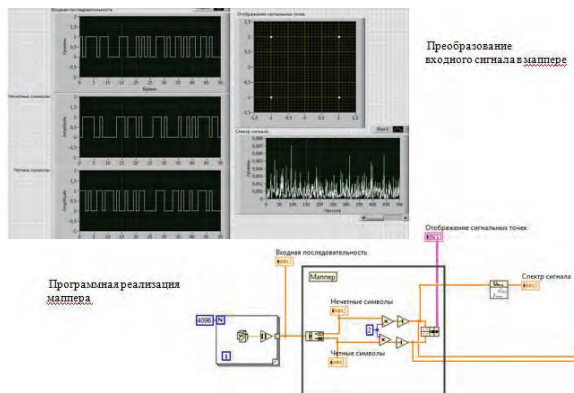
Входная последовательность

Нечетные символы

Четные символы

Отображение сигнальных точек

Спектр сигнала

Частота

Преобразование входного сигнала в маппере

Программная реализация маппера

Входная последовательность

Маппер

Нечетные символы

Четные символы

Отображение сигнальных точек

Спектр сигнала

4096

N

i